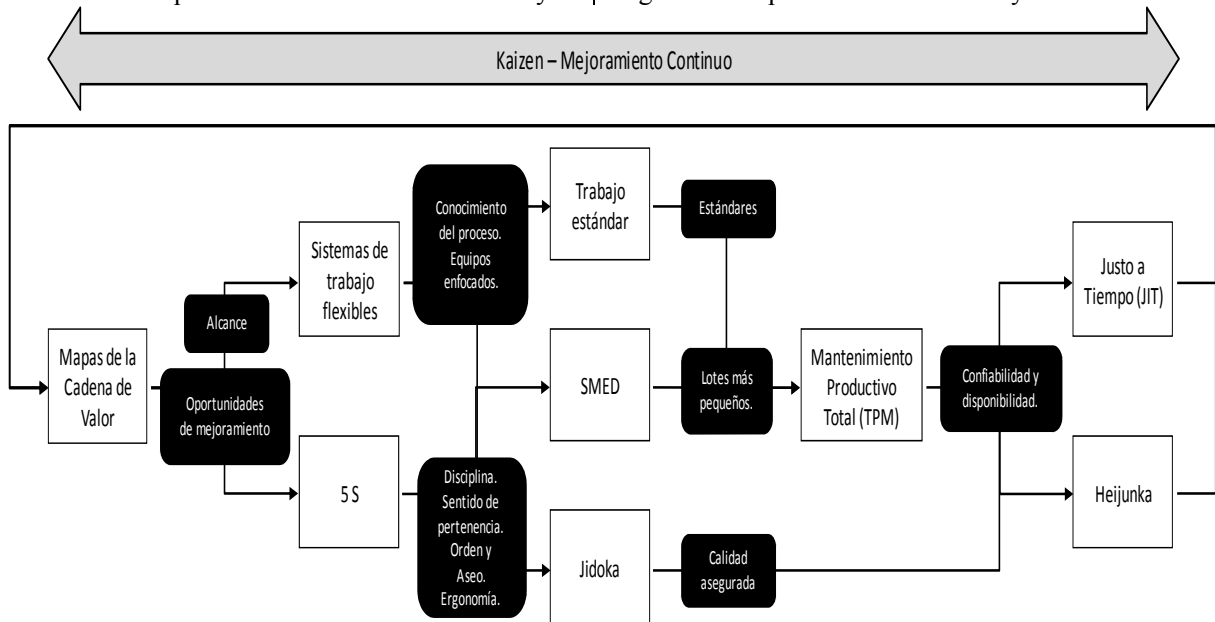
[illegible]

Kaizen – Mejoramiento Continuo

Mapas de la Cadena de Valor

Alcance

Oportunidades de mejoramiento

Sistemas de trabajo flexibles

5 S

Conocimiento del proceso. Equipos enfocados.

Disciplina. Sentido de pertenencia. Orden y Aseo. Ergonomía.

Trabajo estándar

SMED

Jidoka

Estándares

Lotes más pequeños.

Calidad asegurada

Mantenimiento Productivo Total (TPM)

Confiabilidad y disponibilidad.

Justo a Tiempo (JIT)

Heijunka